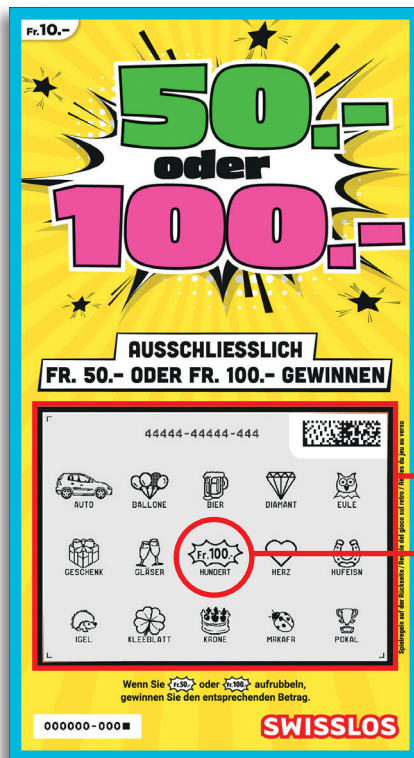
Fr. 10.-

50.-
oder
100.-

AUSSCHLIESSLICH
FR. 50.- ODER FR. 100.- GEWINNEN

44444-44444-444

AUTO
BALLONE
BIER
DIAMANT
EULE

GESCHENK
GLÄSER
Fr. 100.
HUNDERT
HERZ
HUFEISN

IGEL
KLEEBLATT
KRONE
MAKAFR
POKAL

Spielregeln auf der Rückseite / Règles du jeu au verso / Regole del gioco sul retro

Wenn Sie Fr. 50. oder Fr. 100. aufrubbeln, gewinnen Sie den entsprechenden Betrag.

000000-000

SWISSLOS